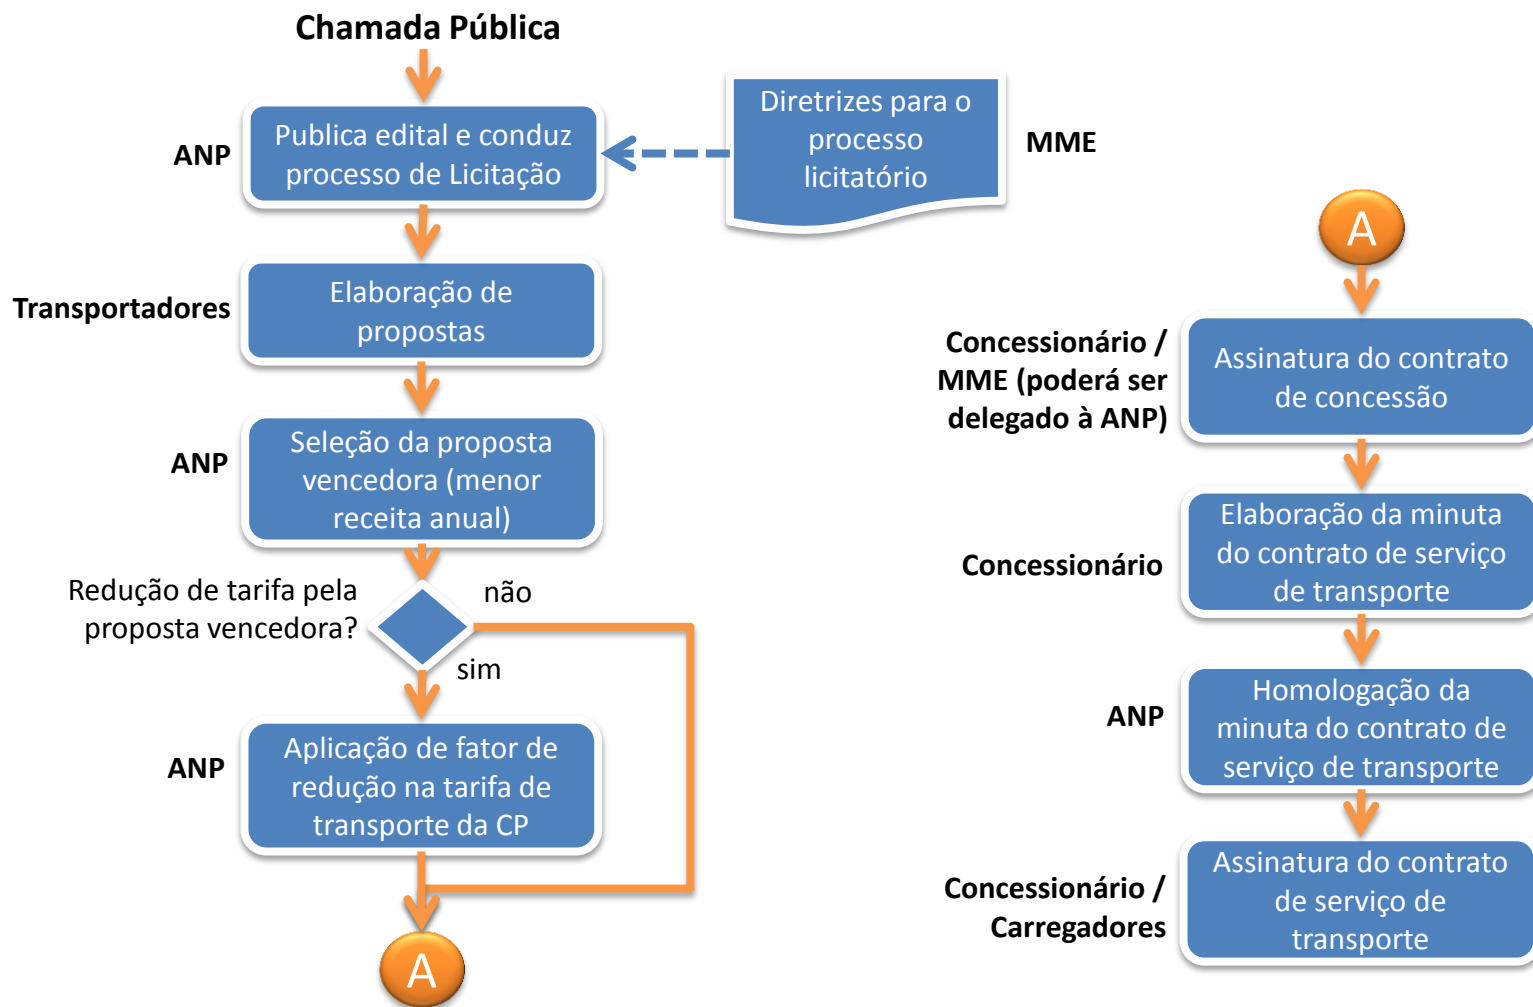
Chamada Pública

ANP

Publica edital e conduz processo de Licitação

Diretrizes para o processo licitatório

MME

Transportadores

Elaboração de propostas

ANP

Seleção da proposta vencedora (menor receita anual)

Redução de tarifa pela proposta vencedora?

não

sim

ANP

Aplicação de fator de redução na tarifa de transporte da CP

A

A

Concessionário / MME (poderá ser delegado à ANP)

Assinatura do contrato de concessão

Concessionário

Elaboração da minuta do contrato de serviço de transporte

ANP

Homologação da minuta do contrato de serviço de transporte

Concessionário / Carregadores

Assinatura do contrato de serviço de transporte